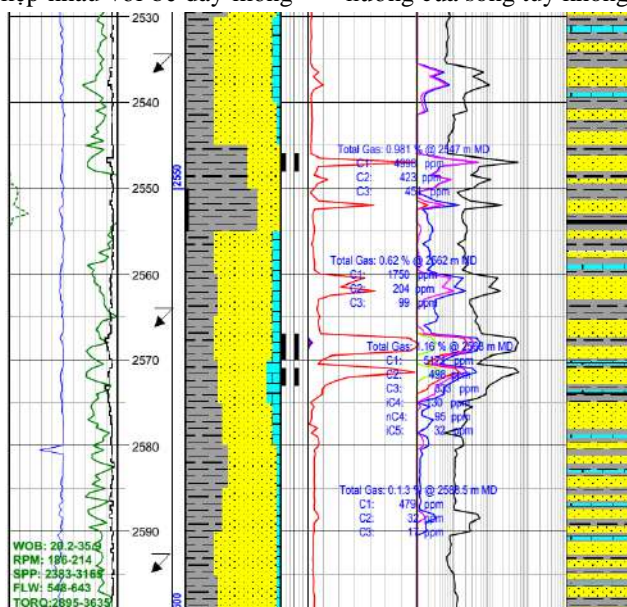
hợp nhau với độ dày không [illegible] không của sóng tầy không

2530

2540

2550

2560

2570

2580

2590

2550

Total Gas: 0.981 % @ 2547 m MD
C1: 4998 ppm
C2: 423 ppm
C3: 454 ppm

Total Gas: 0.62 % @ 2562 m MD
C1: 1750 ppm
C2: 204 ppm
C3: 99 ppm

Total Gas: 1.16 % @ 2568 m MD
C1: 5123 ppm
C2: 496 ppm
C3: 530 ppm
iC4: 130 ppm
nC4: 95 ppm
iC5: 32 ppm

Total Gas: 0.13 % @ 2588.5 m MD
C1: 479 ppm
C2: 32 ppm
C3: 11 ppm

WOB: 20.2-35.3
RPM: 186-214
SPP: 2383-3165
FLW: 548-643
TORQ:2895-3635

500